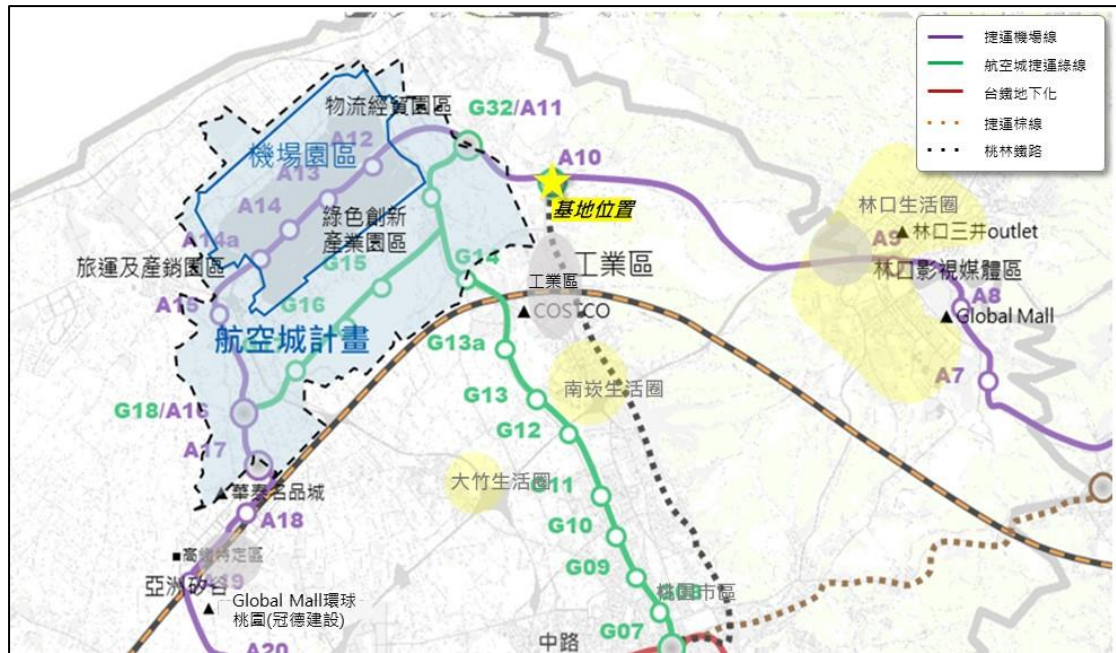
捷運機場線
航空城捷運綠線
台鐵地下化
捷運棕線
桃林鐵路

物流經貿園區
G32/A11
A10
基地位置
機場園區
A12
A13
A14
綠色創新產業園區
A14a
旅運及產銷園區
G15
G14
工業區
工業區
▲COSTCO
A15
G16
航空城計畫
G13a
G13
南崁生活圈
G18/A16
G12
A17
大竹生活圈
G11
▲華泰名品城
A18
G10
■高鐵特定區
G09
亞洲矽谷
A19
▲Global Mall環球桃園(冠德建設)
桃園市區
中路
G07
A20
林口生活圈
A9
▲林口三井outlet
林口影視媒體區
A8
▲Global Mall
A7